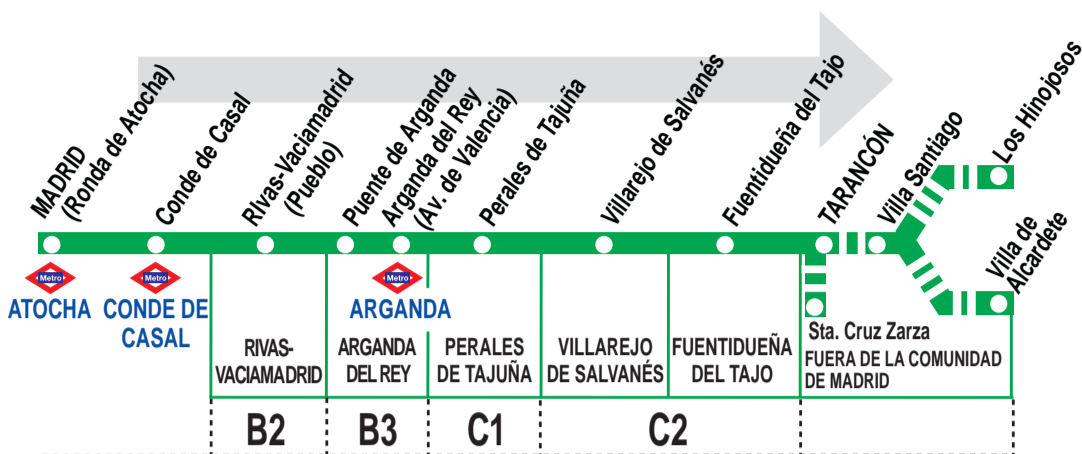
MADRID (Ronda de Atocha)

Conde de Casal

Rivas-Vaciamadrid (Pueblo)

Puente de Arganda

Arganda del Rey (Av. de Valencia)

Perales de Tajuña

Villarejo de Salvanés

Fuentidueña del Tajo

TARANCÓN

Villa Santiago

Los Hinojosos

Villa de Alcardete

Metro

ATOCHA

Metro

CONDE DE CASAL

Metro

ARGANDA

Sta. Cruz Zarza

RIVAS-VACIAMADRID

ARGANDA DEL REY

PERALES DE TAJUÑA

VILLAREJO DE SALVANÉS

FUENTIDUEÑA DEL TAJO

FUERA DE LA COMUNIDAD DE MADRID

| B2 | B3 | C1 | C2 | |